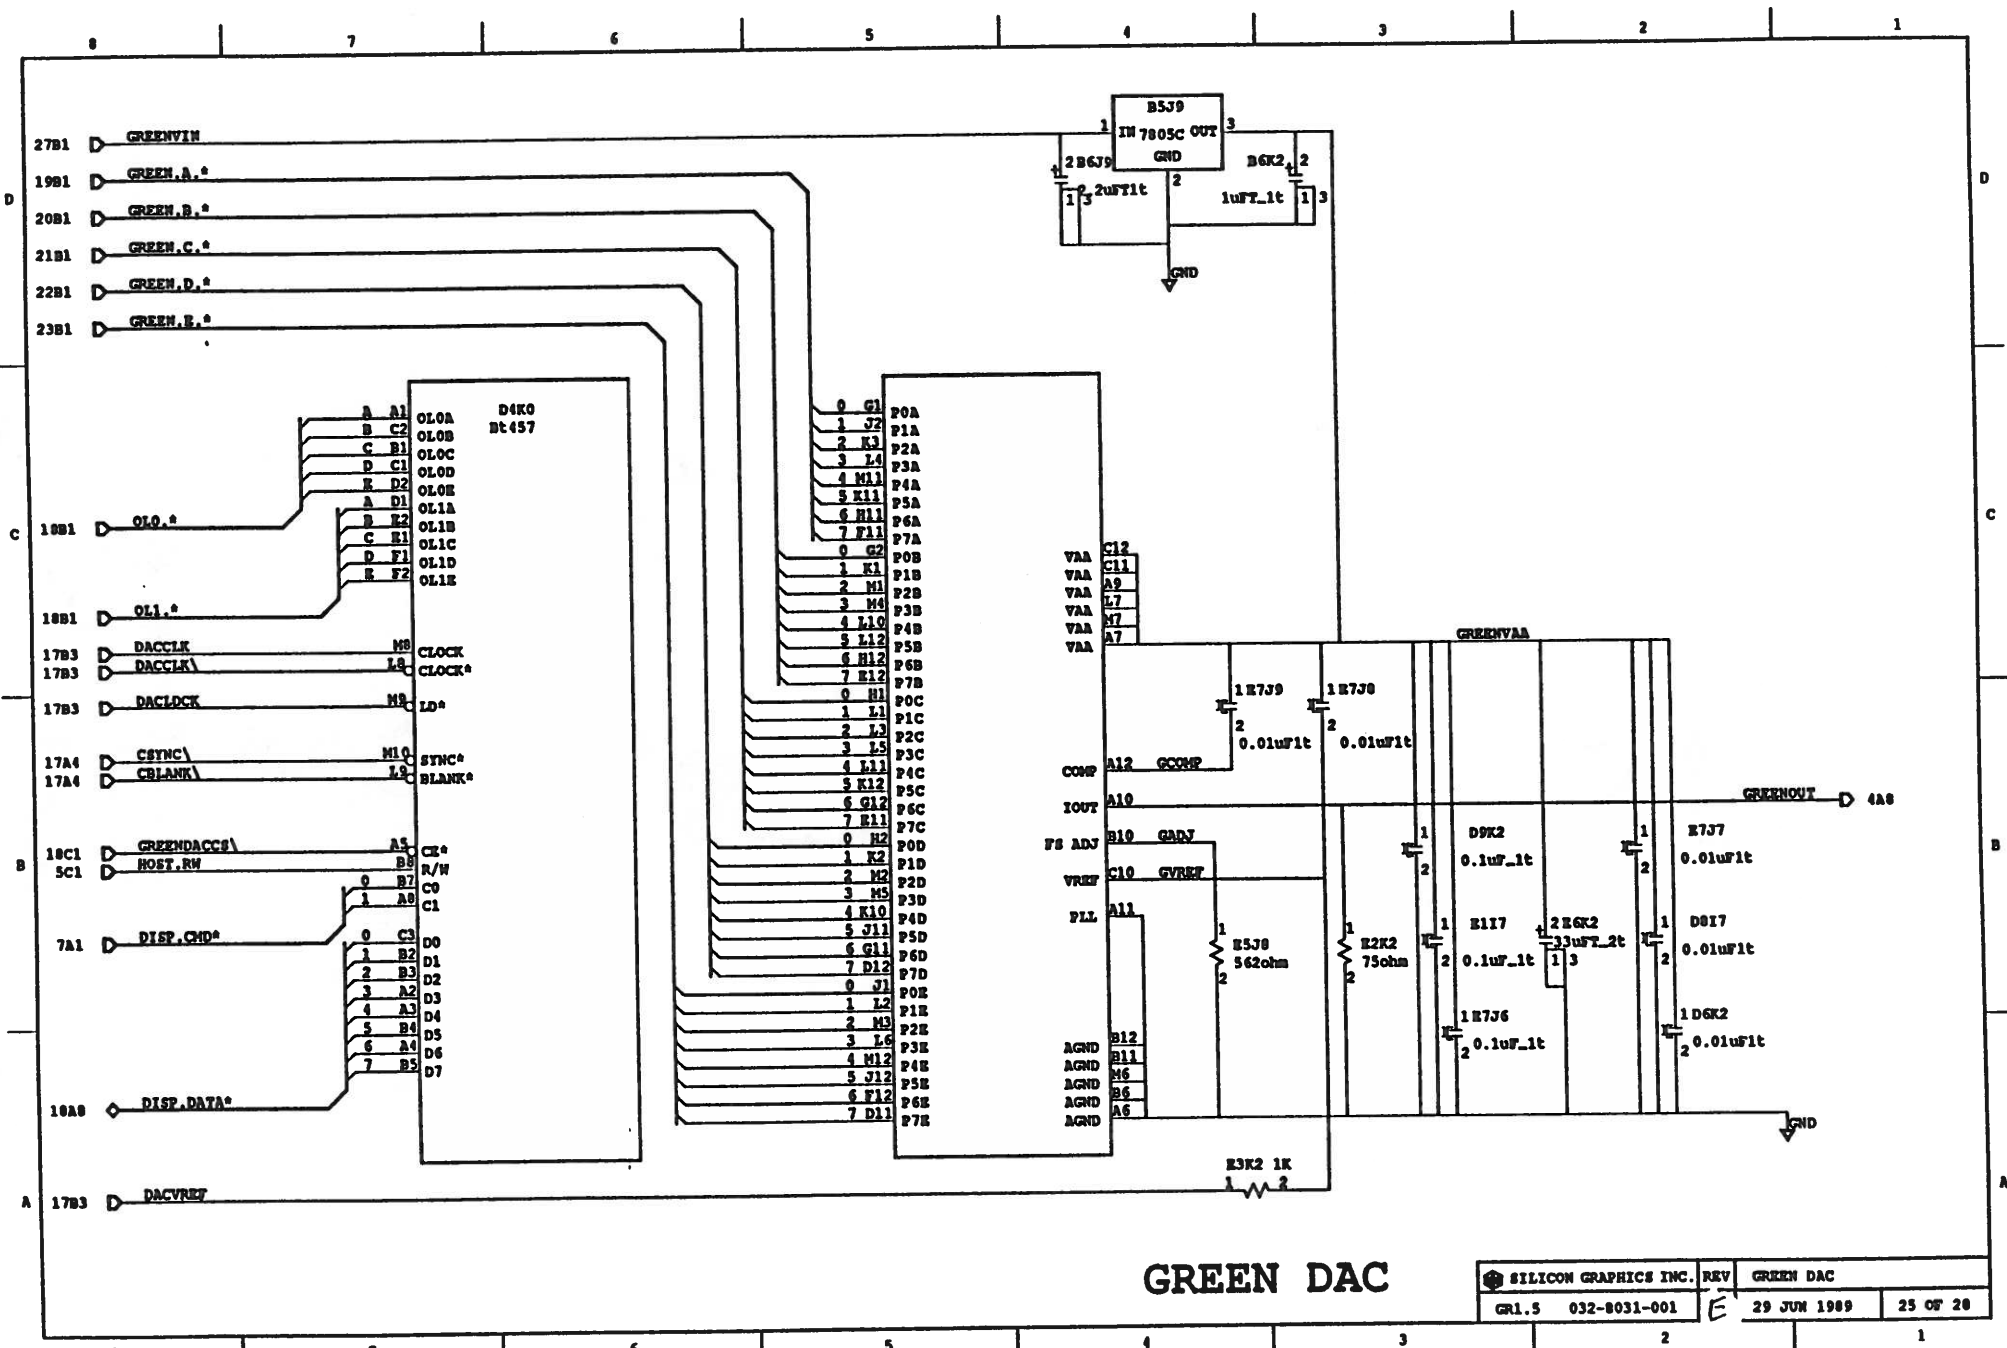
8 7 6 5 4 3 2 1

D

27B1 GREENVIN
19B1 GREEN.A.*
20B1 GREEN.B.*
21B1 GREEN.C.*
22B1 GREEN.D.*
23B1 GREEN.E.*

B5J9
1 IN 7805C OUT 3
GND
2
2 B6J9
0.2uFT1t
1 3
B6K2 2
1uFT_1t
1 3
GND

D4K0
Bt457

A A1 OL0A
B C2 OL0B
C B1 OL0C
D C1 OL0D
E D2 OL0E
A D1 OL1A
B E2 OL1B
C E1 OL1C
D F1 OL1D
E F2 OL1E

C

18B1 OL0.*
18B1 OL1.*
17B3 DACCLK M8 CLOCK
17B3 DACCLK\ L8 CLOCK*
17B3 DACLDCK M9 LD*
17A4 CSYNC\ M10 SYNC*
17A4 CBLANK\ L9 BLANK*
18C1 GREENDACCS\ A5 CE*
5C1 HOST.RW B8 R/W
0 B7 C0
1 A8 C1
7A1 DISP.CMD*
0 C3 D0
1 B2 D1
2 B3 D2
3 A2 D3
4 A3 D4
5 B4 D5
6 A4 D6
7 B5 D7
18A8 DISP.DATA*

B

0 G1 P0A
1 J2 P1A
2 K3 P2A
3 L4 P3A
4 M11 P4A
5 K11 P5A
6 H11 P6A
7 F11 P7A
0 G2 P0B
1 K1 P1B
2 M1 P2B
3 M4 P3B
4 L10 P4B
5 L12 P5B
6 H12 P6B
7 E12 P7B
0 H1 P0C
1 L1 P1C
2 L3 P2C
3 L5 P3C
4 L11 P4C
5 K12 P5C
6 G12 P6C
7 E11 P7C
0 H2 P0D
1 K2 P1D
2 M2 P2D
3 M5 P3D
4 K10 P4D
5 J11 P5D
6 G11 P6D
7 D12 P7D
0 J1 P0E
1 L2 P1E
2 M3 P2E
3 L6 P3E
4 M12 P4E
5 J12 P5E
6 F12 P6E
7 D11 P7E

VAA C12
VAA C11
VAA A9
VAA L7
VAA M7
VAA A7
COMP A12 GCOMP
IOUT A10
FS ADJ B10 GADJ
VREF C10 GVREF
PLL A11
AGND B12
AGND B11
AGND M6
AGND B6
AGND A6

GREENVAA
1 E7J9
2
0.01uF1t
1 E7J8
2
0.01uF1t
GREENOUT 4A8
1 D9K2 2
0.1uF_1t
1 E7J7 2
0.01uF1t
1 E5J8 562ohm 2
1 E2K2 75ohm 2
1 E1I7 2
0.1uF_1t
2 E6K2
33uFT_2t
1 3
1 D8I7 2
0.01uF1t
1 E7J6 2
0.1uF_1t
1 D6K2 2
0.01uF1t
GND
E3K2 1K
1 2

A 17B3 DACVREF

GREEN DAC

SILICON GRAPHICS INC. REV GREEN DAC
GR1.5 032-8031-001 E 29 JUN 1989 25 OF 28

8 7 6 5 4 3 2 1